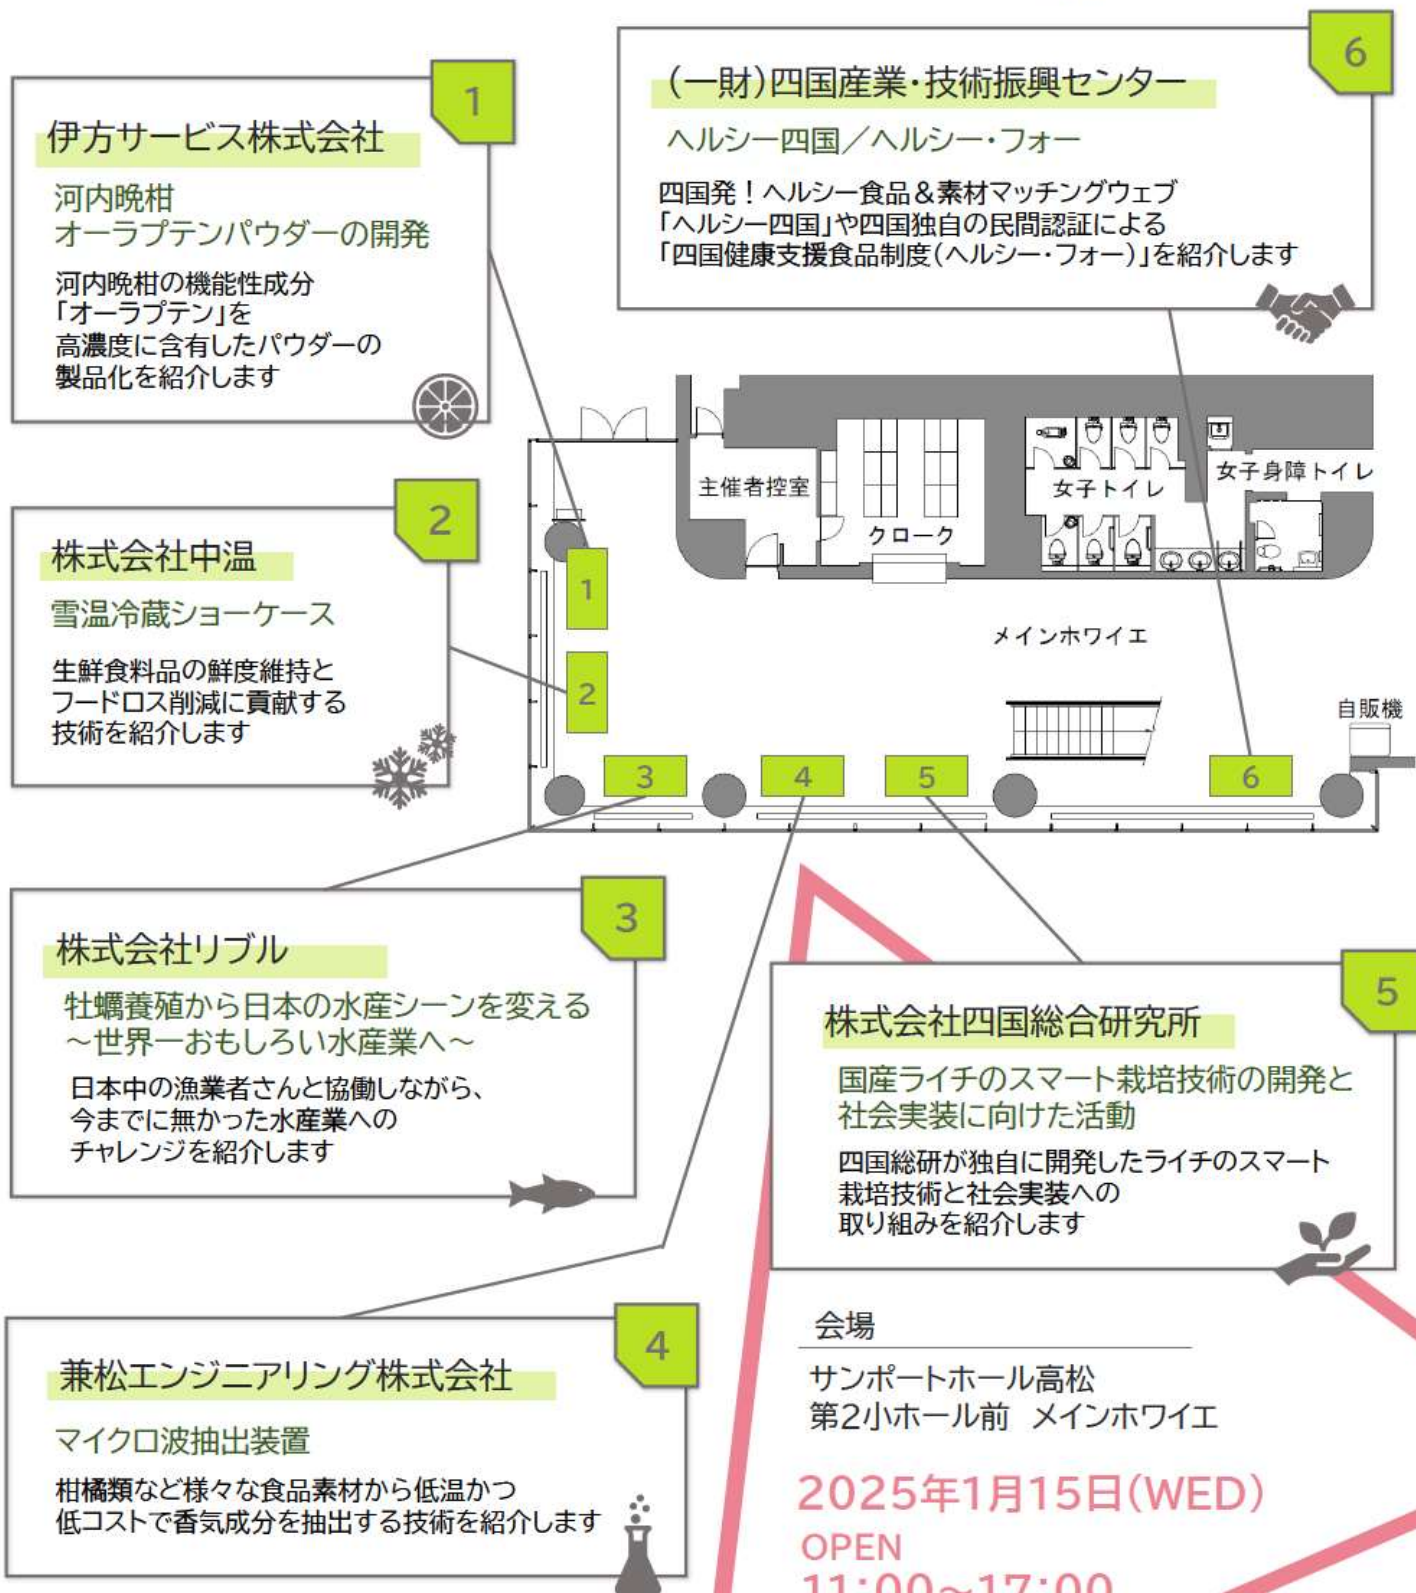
1
伊方サービス株式会社
河内晩柑
オーラプテンパウダーの開発
河内晩柑の機能性成分「オーラプテン」を高濃度に含有したパウダーの製品化を紹介します

6
(一財)四国産業・技術振興センター
ヘルシー四国／ヘルシー・フォー
四国発！ヘルシー食品＆素材マッチングウェブ「ヘルシー四国」や四国独自の民間認証による「四国健康支援食品制度(ヘルシー・フォー)」を紹介します

2
株式会社中温
雪温冷蔵ショーケース
生鮮食料品の鮮度維持とフードロス削減に貢献する技術を紹介します

主催者控室
クローク
女子トイレ
女子身障トイレ
メインホワイエ
自販機
1
2
3
4
5
6

3
株式会社リブル
牡蠣養殖から日本の水産シーンを変える
～世界一おもしろい水産業へ～
日本中の漁業者さんと協働しながら、今までに無かった水産業へのチャレンジを紹介します

5
株式会社四国総合研究所
国産ライチのスマート栽培技術の開発と社会実装に向けた活動
四国総研が独自に開発したライチのスマート栽培技術と社会実装への取り組みを紹介します

4
兼松エンジニアリング株式会社
マイクロ波抽出装置
柑橘類など様々な食品素材から低温かつ低コストで香気成分を抽出する技術を紹介します

会場
サンポートホール高松
第2小ホール前　メインホワイエ
2025年1月15日(WED)
OPEN
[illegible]